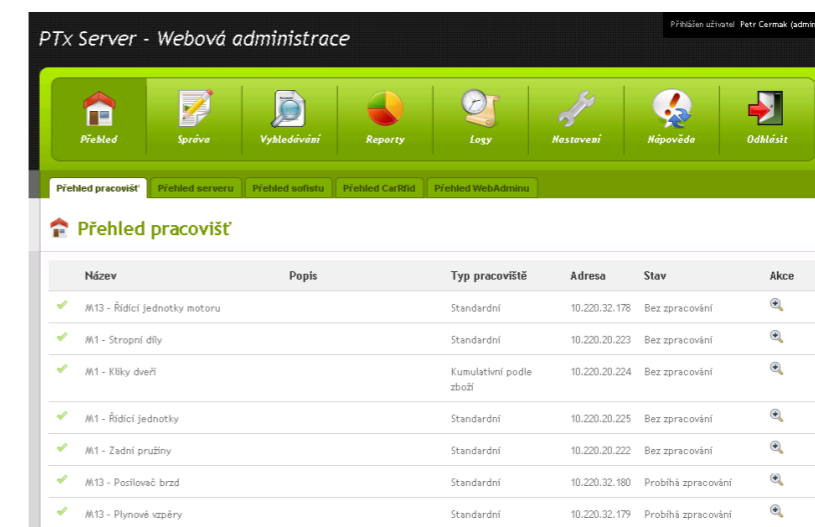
PTx Server - Webová administrace

Přihlášen uživatel Petr Cermak (admi

Přehled
Správa
Vyhledávání
Reporty
Logy
Nastavení
Nápověda
Odhlásit

Přehled pracovišť
Přehled serveru
Přehled sofistu
Přehled CarRfid
Přehled WebAdminu

Přehled pracovišť

| | Název | Popis | Typ pracoviště | Adresa | Stav | Akce |
|---|---|---|---|---|---|---|
| | M13 - Řídící jednotky motoru | | Standardní | 10.220.32.178 | Bez zpracování | |
| | M1 - Stropní díly | | Standardní | 10.220.20.223 | Bez zpracování | |
| | M1 - Kliky dveří | | Kumulativní podle zboží | 10.220.20.224 | Bez zpracování | |
| | M1 - Řídící jednotky | | Standardní | 10.220.20.225 | Bez zpracování | |
| | M1 - Zadní pružiny | | Standardní | 10.220.20.222 | Bez zpracování | |
| | M13 - Posilovač brzd | | Standardní | 10.220.32.180 | Probíhá zpracování | |
| | M13 - Plynové vzpěry | | Standardní | 10.220.32.179 | Probíhá zpracování | |